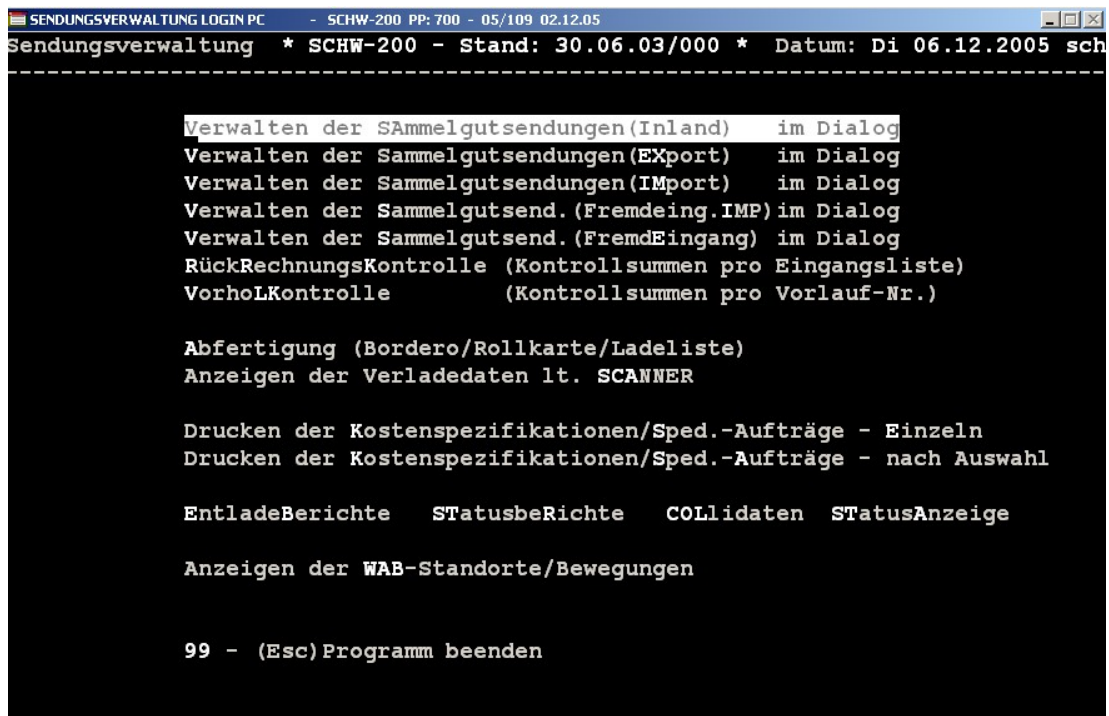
SENDUNGSVERWALTUNG LOGIN PC - SCHW-200 PP: 700 - 05/109 02.12.05

Sendungsverwaltung * SCHW-200 - Stand: 30.06.03/000 * Datum: Di 06.12.2005 sch
--------------------------------------------------------------------------------

Verwalten der SAmmelgutsendungen(Inland) im Dialog
Verwalten der Sammelgutsendungen(EXport) im Dialog
Verwalten der Sammelgutsendungen(IMport) im Dialog
Verwalten der Sammelgutsend.(Fremdeing.IMP)im Dialog
Verwalten der Sammelgutsend.(FremdEingang) im Dialog
RückRechnungsKontrolle (Kontrollsummen pro Eingangsliste)
VorhoLKontrolle (Kontrollsummen pro Vorlauf-Nr.)

Abfertigung (Bordero/Rollkarte/Ladeliste)
Anzeigen der Verladedaten lt. SCANNER

Drucken der Kostenspezifikationen/Sped.-Aufträge - Einzeln
Drucken der Kostenspezifikationen/Sped.-Aufträge - nach Auswahl

EntladeBerichte STatusbeRichte COLlidaten STatusAnzeige

Anzeigen der WAB-Standorte/Bewegungen

99 - (Esc)Programm beenden